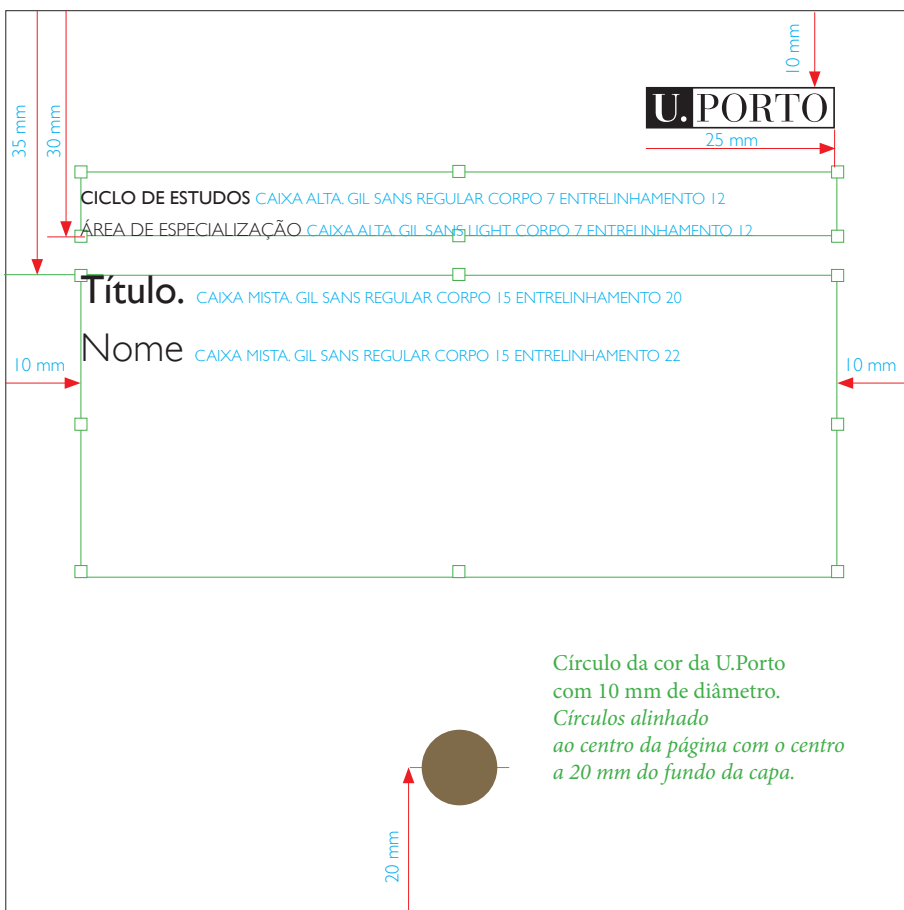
35 mm

30 mm

10 mm

U.PORTO

25 mm

CICLO DE ESTUDOS CAIXA ALTA. GIL SANS REGULAR CORPO 7 ENTRELINHAMENTO 12

ÁREA DE ESPECIALIZAÇÃO CAIXA ALTA. GIL SANS LIGHT CORPO 7 ENTRELINHAMENTO 12

Título. CAIXA MISTA. GIL SANS REGULAR CORPO 15 ENTRELINHAMENTO 20

Nome CAIXA MISTA. GIL SANS REGULAR CORPO 15 ENTRELINHAMENTO 22

10 mm

10 mm

Círculo da cor da U.Porto com 10 mm de diâmetro.
*Círculos alinhado ao centro da página com o centro a 20 mm do fundo da capa.*

20 mm